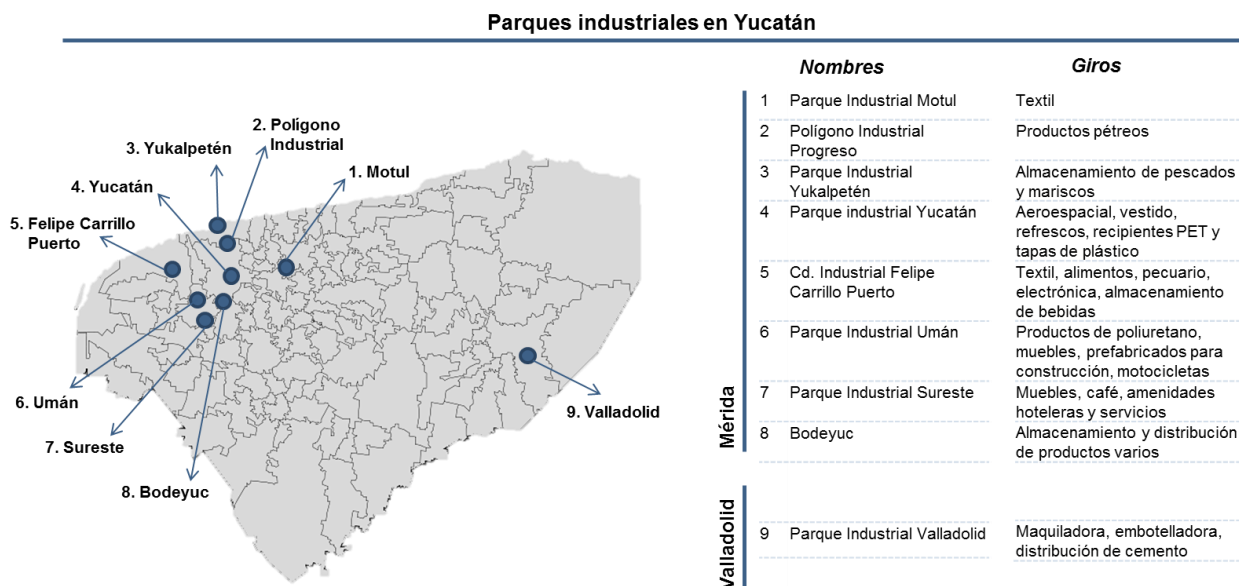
Parques industriales en Yucatán

3. Yukalpetén
2. Polígono Industrial
1. Motul
4. Yucatán
5. Felipe Carrillo Puerto
6. Umán
7. Sureste
8. Bodeyuc
9. Valladolid

| | | Nombres | Giros |
|---|---|---|---|
| Mérida | 1 | Parque Industrial Motul | Textil |
| | 2 | Polígono Industrial Progreso | Productos pétreos |
| | 3 | Parque Industrial Yukalpetén | Almacenamiento de pescados y mariscos |
| | 4 | Parque industrial Yucatán | Aeroespacial, vestido, refrescos, recipientes PET y tapas de plástico |
| | 5 | Cd. Industrial Felipe Carrillo Puerto | Textil, alimentos, pecuario, electrónica, almacenamiento de bebidas |
| | 6 | Parque Industrial Umán | Productos de poliuretano, muebles, prefabricados para construcción, motocicletas |
| | 7 | Parque Industrial Sureste | Muebles, café, amenidades hoteleras y servicios |
| | 8 | Bodeyuc | Almacenamiento y distribución de productos varios |
| Valladolid | 9 | Parque Industrial Valladolid | Maquiladora, embotelladora, distribución de cemento |